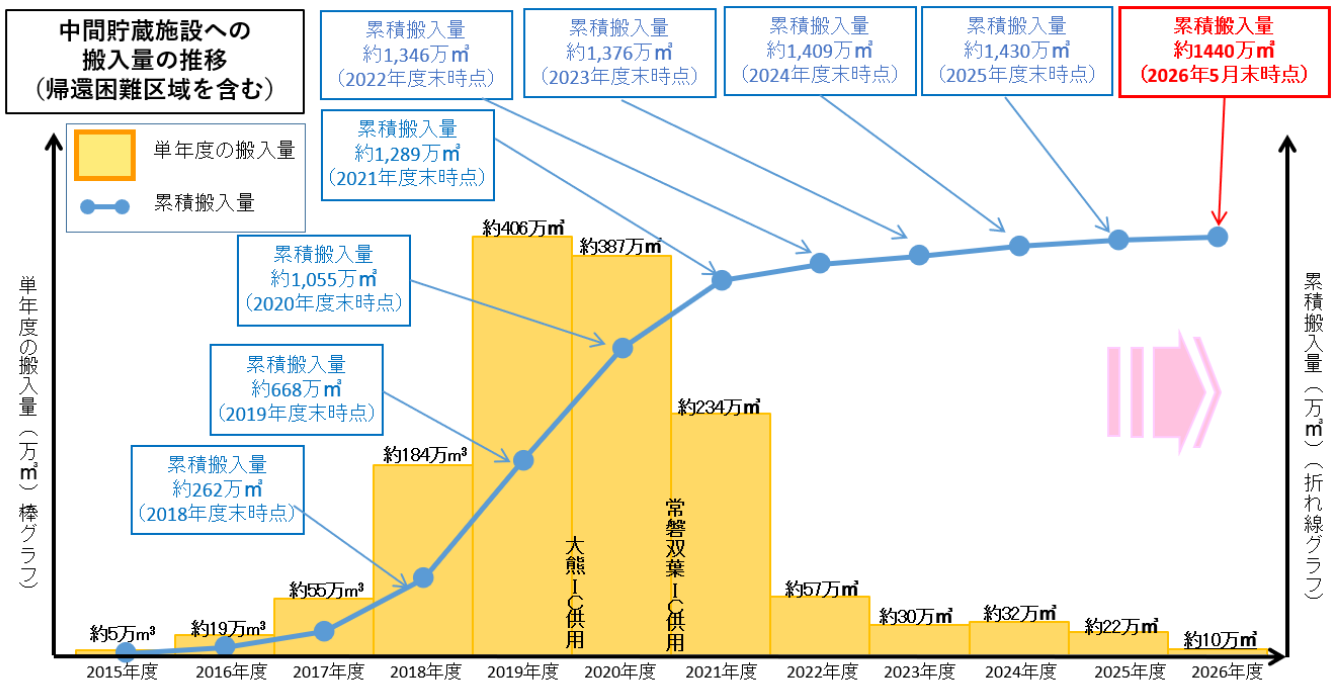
中間貯蔵施設への搬入量の推移（帰還困難区域を含む）

単年度の搬入量

累積搬入量

累積搬入量
約1,346万㎥
（2022年度末時点）

累積搬入量
約1,376万㎥
（2023年度末時点）

累積搬入量
約1,409万㎥
（2024年度末時点）

累積搬入量
約1,430万㎥
（2025年度末時点）

累積搬入量
約1440万㎥
（2026年5月末時点）

累積搬入量
約1,289万㎥
（2021年度末時点）

累積搬入量
約1,055万㎥
（2020年度末時点）

累積搬入量
約668万㎥
（2019年度末時点）

累積搬入量
約262万㎥
（2018年度末時点）

単年度の搬入量（万㎥）棒グラフ

累積搬入量（万㎥）（折れ線グラフ）

約5万㎥
約19万㎥
約55万㎥
約184万㎥
約406万㎥
約387万㎥
約234万㎥
約57万㎥
約30万㎥
約32万㎥
約22万㎥
約10万㎥

大熊IC供用
常磐双葉IC供用

2015年度
2016年度
2017年度
2018年度
2019年度
2020年度
2021年度
2022年度
2023年度
2024年度
2025年度
2026年度